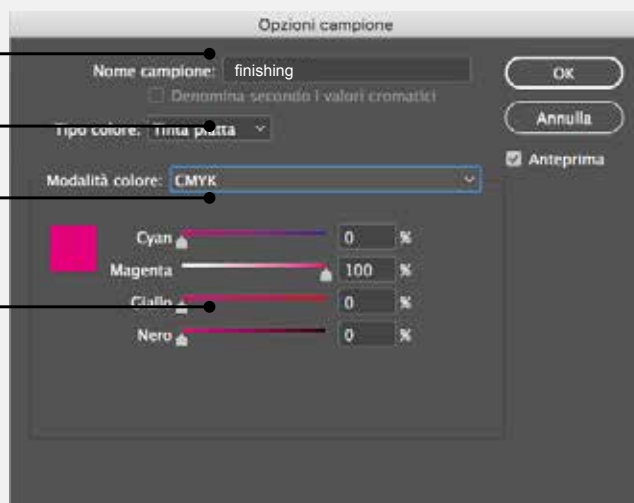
Opzioni campione

Nome campione: finishing

Denomina secondo i valori cromatici

Tipo colore: Tinta piatta

Modalità colore: CMYK

Cyan 0 %

Magenta 100 %

Giallo 0 %

Nero 0 %

OK

Annulla

Anteprima